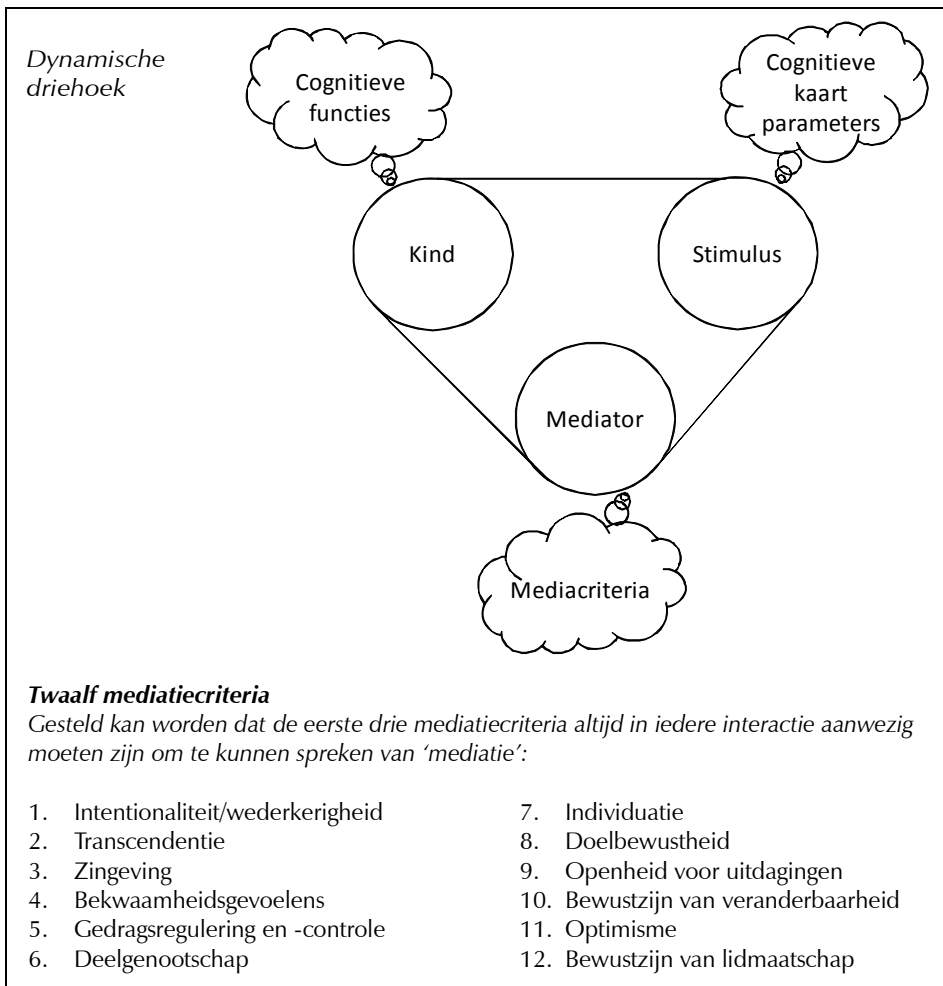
*Dynamische driehoek*

Cognitieve functies

Cognitieve kaart parameters

Kind

Stimulus

Mediator

Mediacriteria

***Twaalf mediatiecriteria***
*Gesteld kan worden dat de eerste drie mediatiecriteria altijd in iedere interactie aanwezig moeten zijn om te kunnen spreken van 'mediatie':*

1. Intentionaliteit/wederkerigheid
2. Transcendentie
3. Zingeving
4. Bekwaamheidsgevoelens
5. Gedragsregulering en -controle
6. Deelgenootschap

7. Individuatie
8. Doelbewustheid
9. Openheid voor uitdagingen
10. Bewustzijn van veranderbaarheid
11. Optimisme
12. Bewustzijn van lidmaatschap